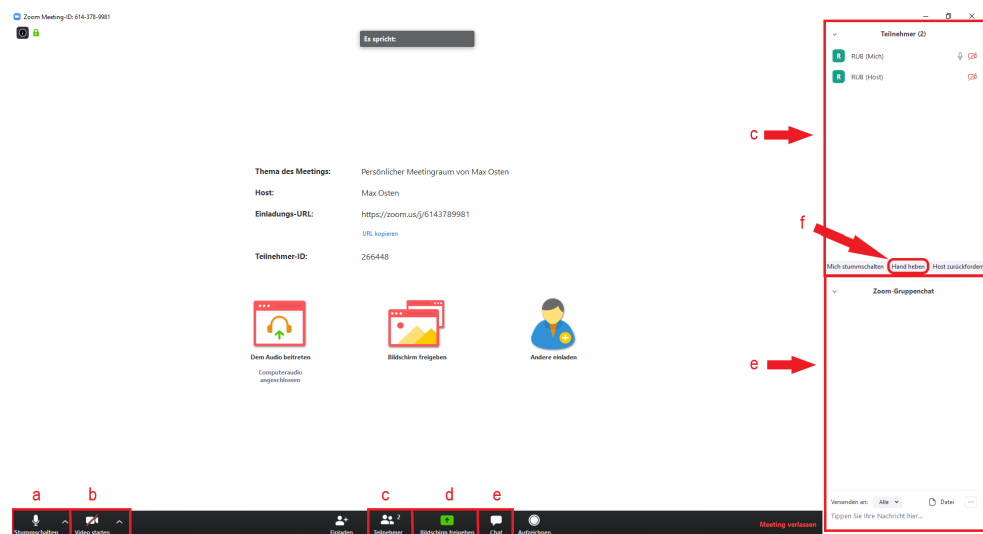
Zoom Meeting-ID: 614-378-9981

Es spricht:

Teilnehmer (2)

RUB (Mich)

RUB (Host)

c

f

Mich stummschalten Hand heben Host zurückfordern

Zoom-Gruppenchat

e

Thema des Meetings: Persönlicher Meetingraum von Max Osten

Host: Max Osten

Einladungs-URL: https://zoom.us/j/6143789981

URL kopieren

Teilnehmer-ID: 266448

Dem Audio beitreten

Computeraudio angeschlossen

Bildschirm freigeben

Andere einladen

Versenden an: Alle

Datei

Tippen Sie Ihre Nachricht hier...

a b c d e

Stummschalten

Video starten

Einladen

Teilnehmer 2

Bildschirm freigeben

Chat

Aufzeichnen

Meeting verlassen